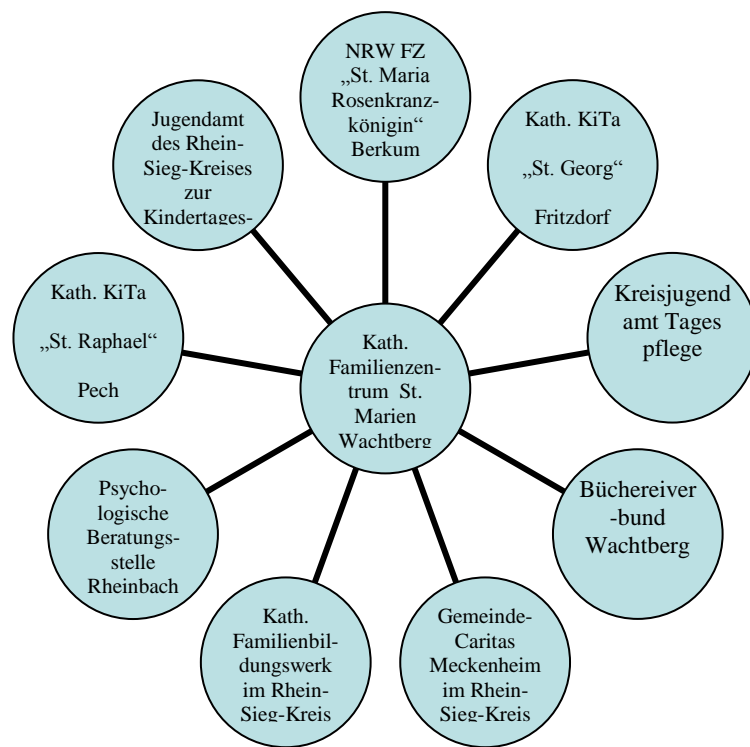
NRW FZ „St. Maria Rosenkranzkönigin“ Berkum

Kath. KiTa „St. Georg“ Fritzdorf

Kreisjugend amt Tages pflege

Büchereiver -bund Wachtberg

Gemeinde-Caritas Meckenheim im Rhein-Sieg-Kreis

Kath. Familienbildungswerk im Rhein-Sieg-Kreis

Psychologische Beratungsstelle Rheinbach

Kath. KiTa „St. Raphael“ Pech

Jugendamt des Rhein-Sieg-Kreises zur Kindertages-

Kath. Familienzentrum St. Marien Wachtberg